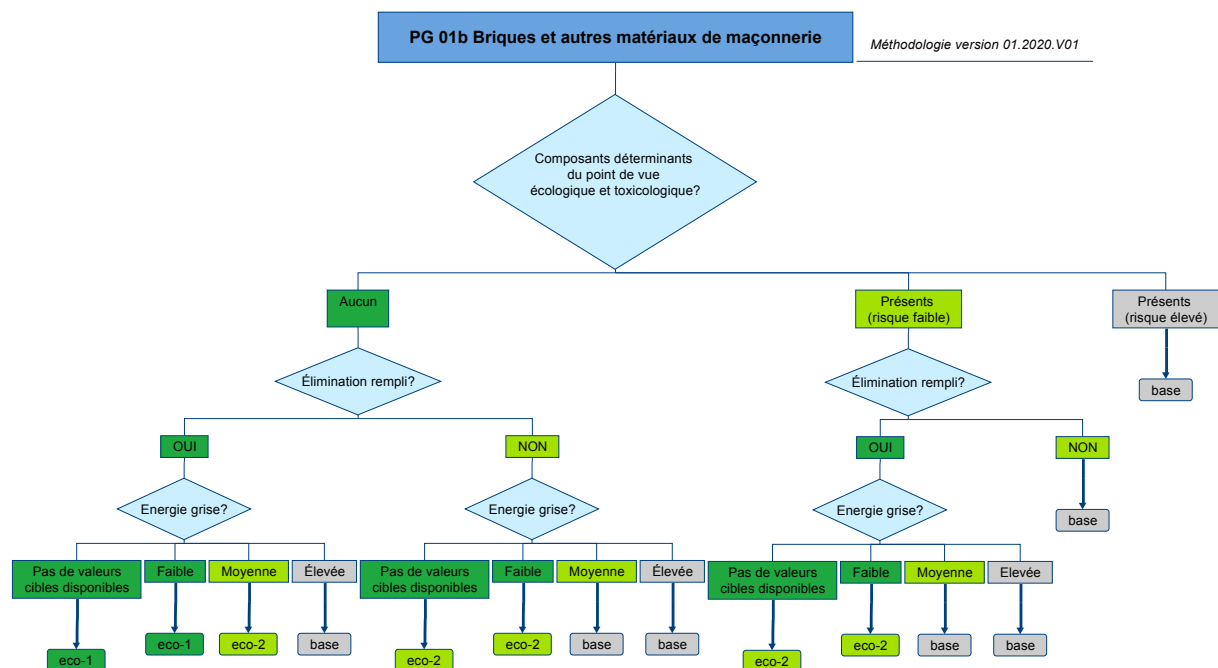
PG 01b Briques et autres matériaux de maçonnerie

Méthodologie version 01.2020.V01

Composants déterminants du point de vue écologique et toxicologique?

Aucun

Présents (risque faible)

Présents (risque élevé)

base

Élimination rempli?

OUI

NON

Energie grise?

Pas de valeurs cibles disponibles

Faible

Moyenne

Élevée

eco-1

eco-1

eco-2

base

Energie grise?

Pas de valeurs cibles disponibles

Faible

Moyenne

Élevée

eco-2

eco-2

base

base

Élimination rempli?

OUI

NON

base

Energie grise?

Pas de valeurs cibles disponibles

Faible

Moyenne

Elevée

eco-2

eco-2

base

base